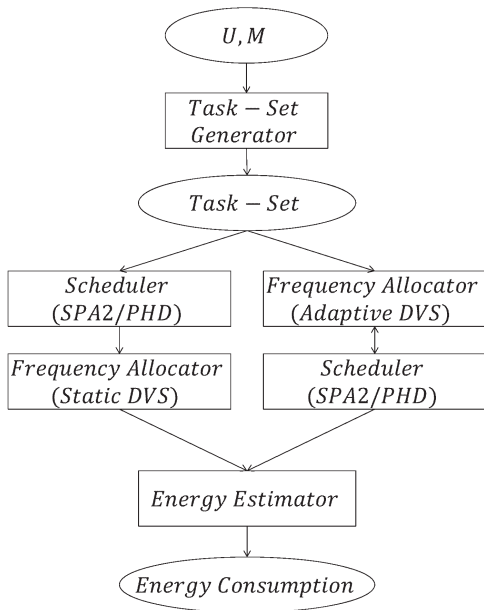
$U, M$

$Task - Set$ $Generator$

$Task - Set$

$Scheduler$ $(SPA2/PHD)$

$Frequency\ Allocator$ $(Static\ DVS)$

$Frequency\ Allocator$ $(Adaptive\ DVS)$

$Scheduler$ $(SPA2/PHD)$

$Energy\ Estimator$

$Energy\ Consumption$